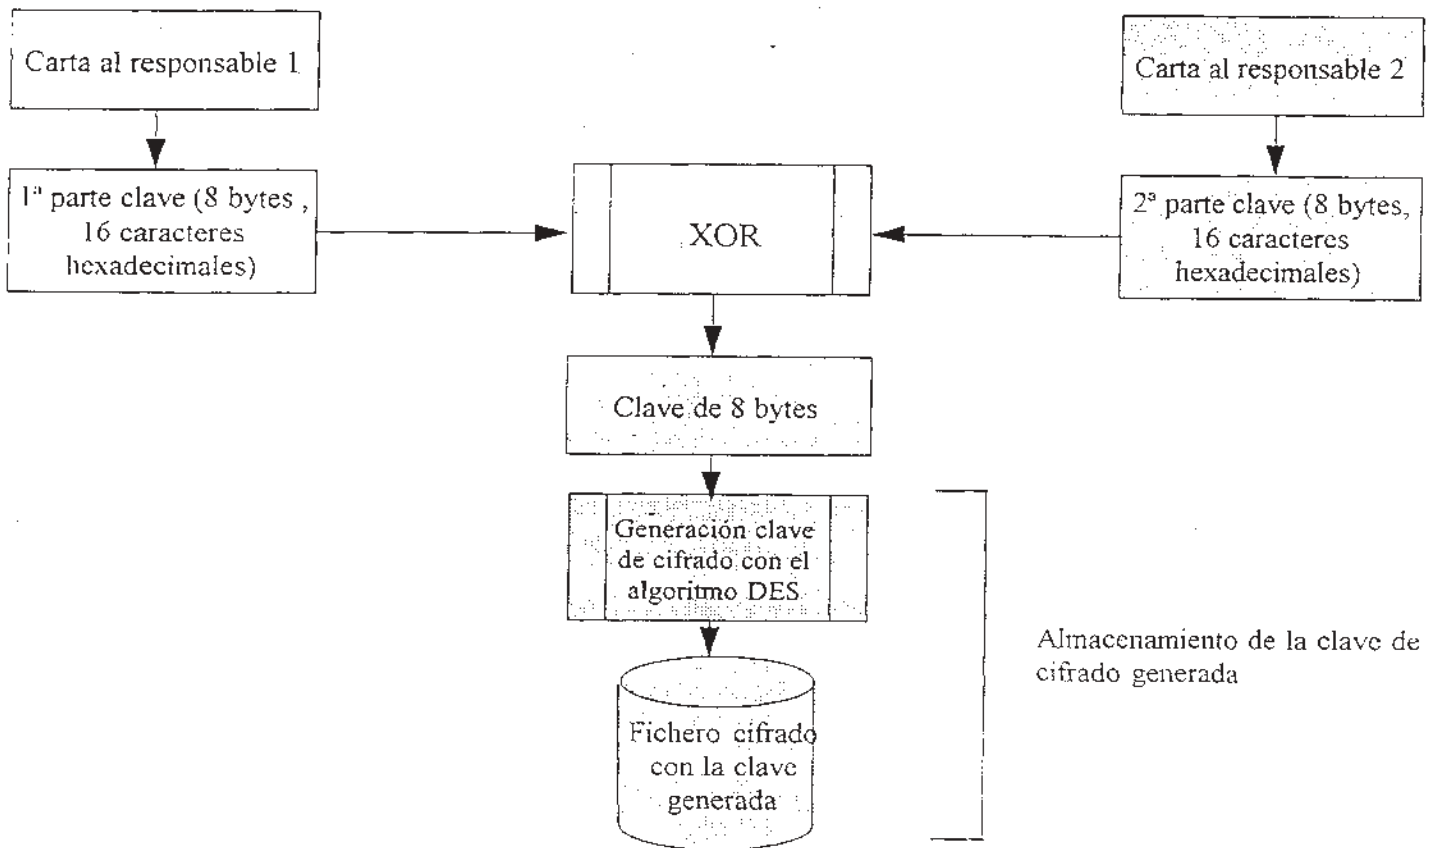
Carta al responsable 1

Carta al responsable 2

1ª parte clave (8 bytes , 16 caracteres hexadecimales)

XOR

2ª parte clave (8 bytes, 16 caracteres hexadecimales)

Clave de 8 bytes

Generación clave de cifrado con el algoritmo DES

Fichero cifrado con la clave generada

Almacenamiento de la clave de cifrado generada